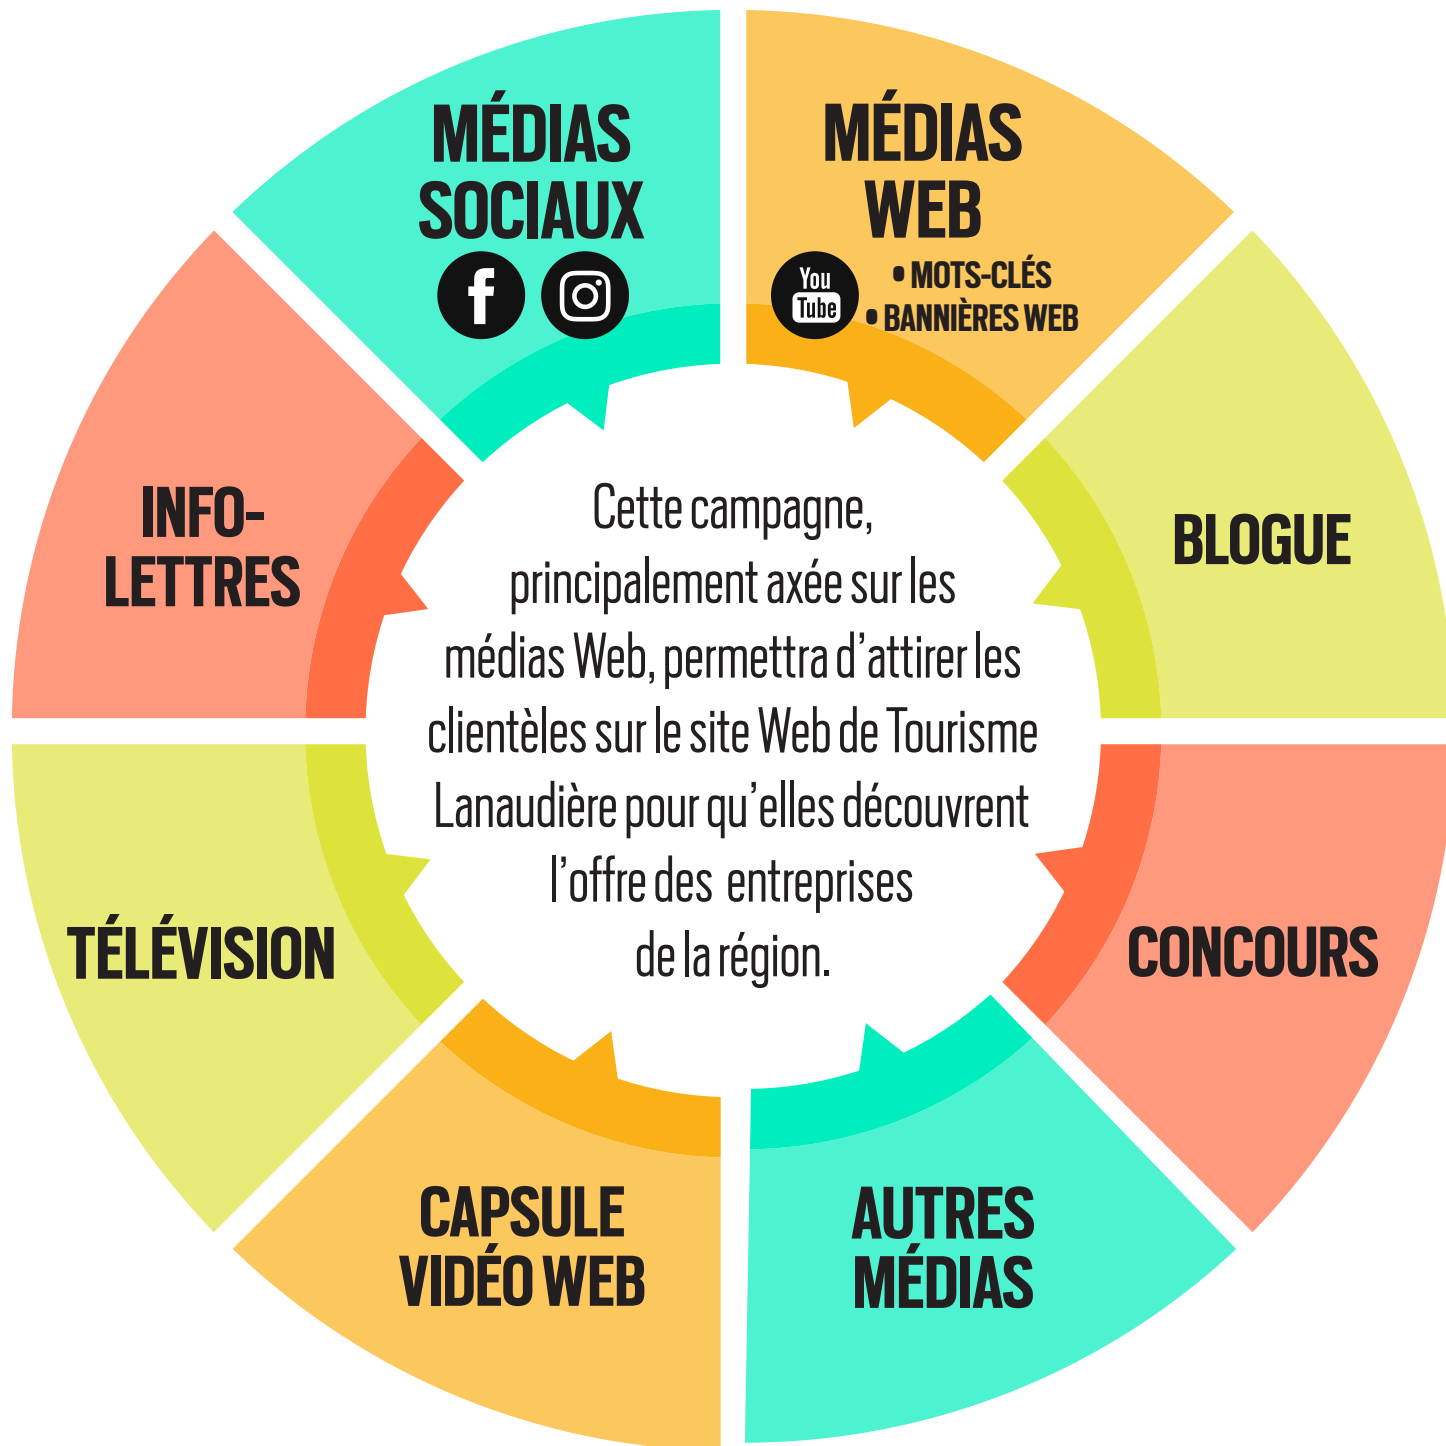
MÉDIAS SOCIAUX

MÉDIAS WEB

YouTube

• MOTS-CLÉS
• BANNIÈRES WEB

BLOGUE

CONCOURS

AUTRES MÉDIAS

CAPSULE VIDÉO WEB

TÉLÉVISION

INFO-LETTRES

Cette campagne, principalement axée sur les médias Web, permettra d'attirer les clientèles sur le site Web de Tourisme Lanaudière pour qu'elles découvrent l'offre des entreprises de la région.